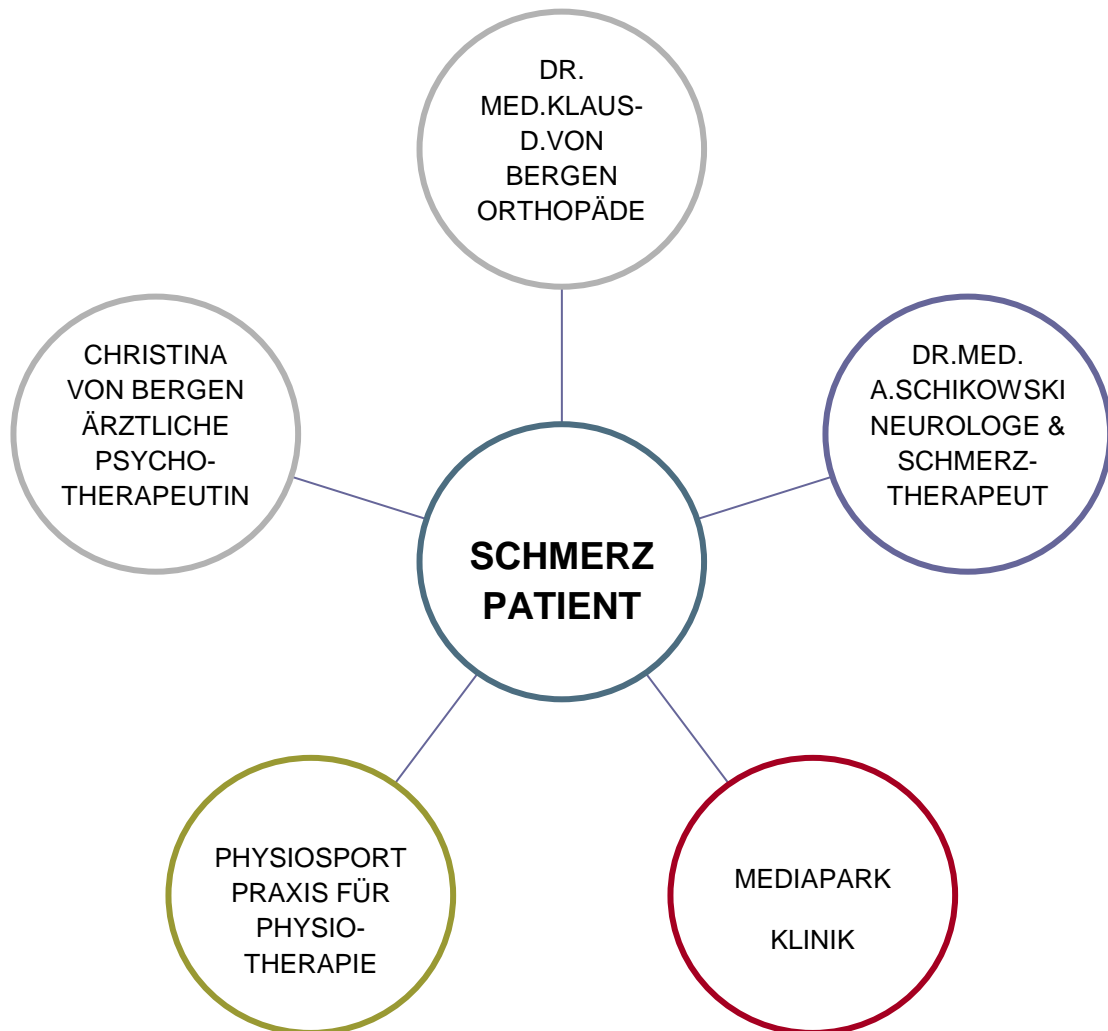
DR. MED.KLAUS-D.VON BERGEN ORTHOPÄDE

CHRISTINA VON BERGEN ÄRZTLICHE PSYCHOTHERAPEUTIN

DR.MED. A.SCHIKOWSKI NEUROLOGE & SCHMERZTHERAPEUT

SCHMERZ PATIENT

PHYSIOSPORT PRAXIS FÜR PHYSIOTHERAPIE

MEDIAPARK

KLINIK